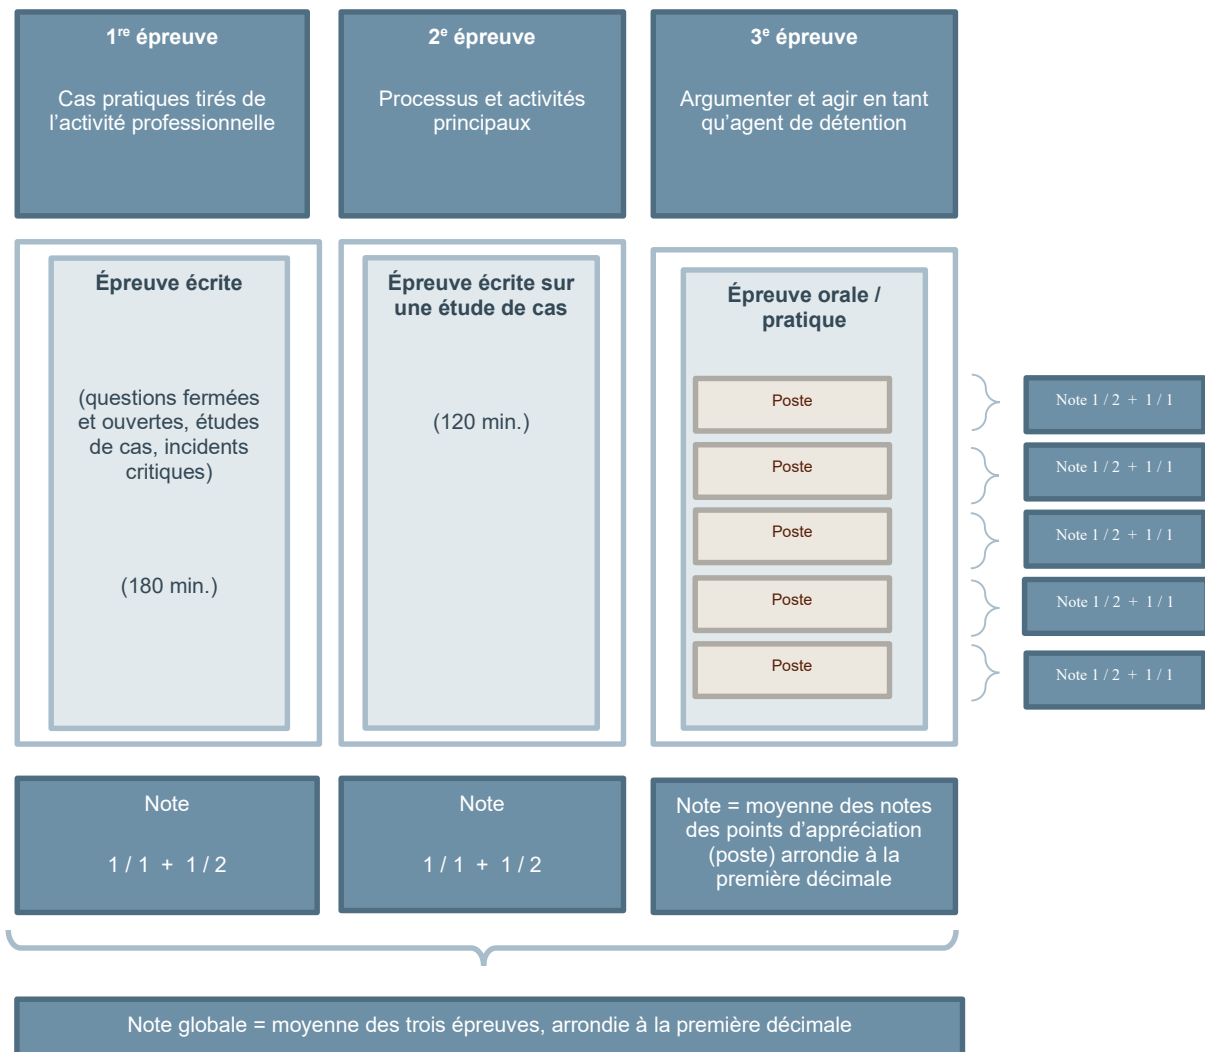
1<sup>re</sup> épreuve

Cas pratiques tirés de l'activité professionnelle

2<sup>e</sup> épreuve

Processus et activités principaux

3<sup>e</sup> épreuve

Argumenter et agir en tant qu'agent de détention

Épreuve écrite

(questions fermées et ouvertes, études de cas, incidents critiques)

(180 min.)

Épreuve écrite sur une étude de cas

(120 min.)

Épreuve orale / pratique

Poste

Poste

Poste

Poste

Poste

Note 1 / 2 + 1 / 1

Note 1 / 2 + 1 / 1

Note 1 / 2 + 1 / 1

Note 1 / 2 + 1 / 1

Note 1 / 2 + 1 / 1

Note

1 / 1 + 1 / 2

Note

1 / 1 + 1 / 2

Note = moyenne des notes des points d'appréciation (poste) arrondie à la première décimale

Note globale = moyenne des trois épreuves, arrondie à la première décimale